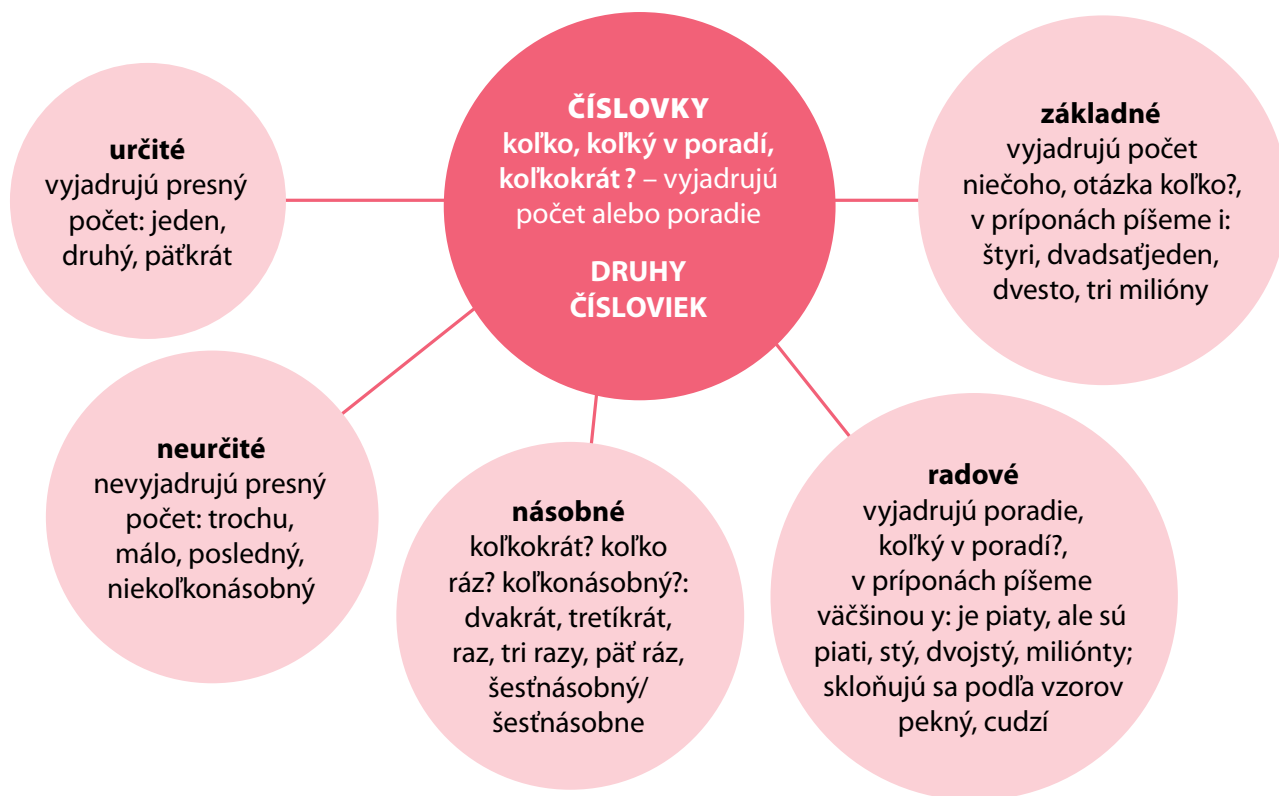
ČÍSLOVKY
koľko, koľký v poradí, koľkokrát ? – vyjadrujú počet alebo poradie

DRUHY ČÍSLOVIEK

určité
vyjadrujú presný počet: jeden, druhý, päťkrát

základné
vyjadrujú počet niečoho, otázka koľko?, v príponách píšeme i: štyri, dvadsaťjeden, dvesto, tri milióny

neurčité
nevyjadrujú presný počet: trochu, málo, posledný, niekoľkonásobný

násobné
koľkokrát? koľko ráz? koľkonásobný?: dvakrát, tretíkrát, raz, tri razy, päť ráz, šesťnásobný/ šesťnásobne

radové
vyjadrujú poradie, koľký v poradí?, v príponách píšeme väčšinou y: je piaty, ale sú piati, stý, dvojstý, milióntý; skloňujú sa podľa vzorov pekný, cudzí